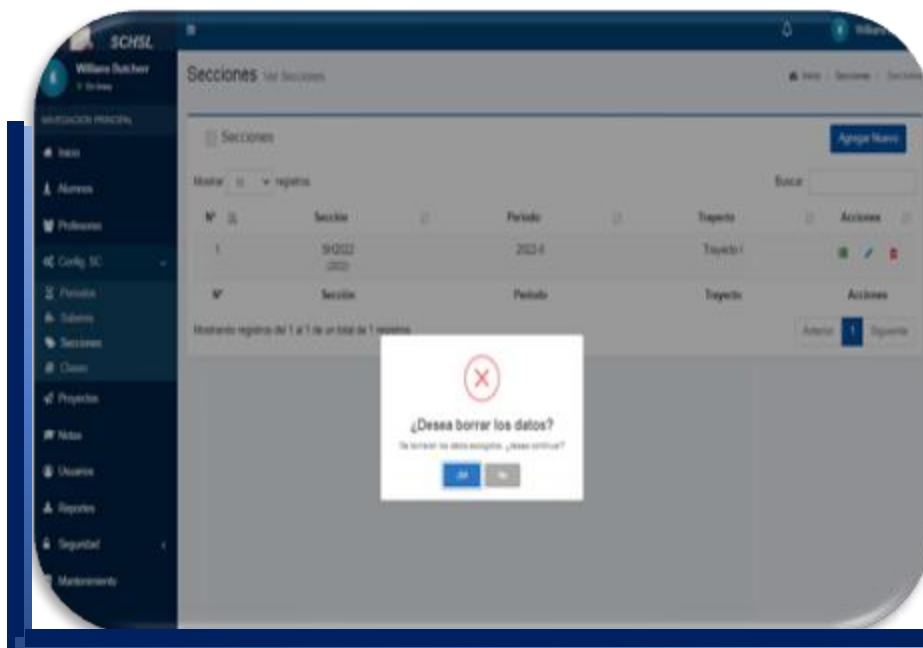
SCHSL

William Butcher
On line

NAVEGACION PRINCIPAL

Inicio

Alumnos

Profesores

Config. SC

Periodos

Saberes

Secciones

Clases

Proyectos

Notas

Usuarios

Reportes

Seguridad

Mantenimiento

William

Secciones Ver Secciones

Inicio / Secciones / Secciones

Secciones

Agregar Nuevo

Mostrar 10 registros

Buscar:

| Nº | Sección | Periodo | Trayecto | Acciones |
|---|---|---|---|---|
| 1 | SH2022 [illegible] | 2022-II | Trayecto I | |
| Nº | Sección | Periodo | Trayecto | Acciones |

Mostrando registros del 1 al 1 de un total de 1 registros

Anterior 1 Siguiente

¿Desea borrar los datos?

Se borraran los datos escogidos. ¿desea continuar?

Sí No